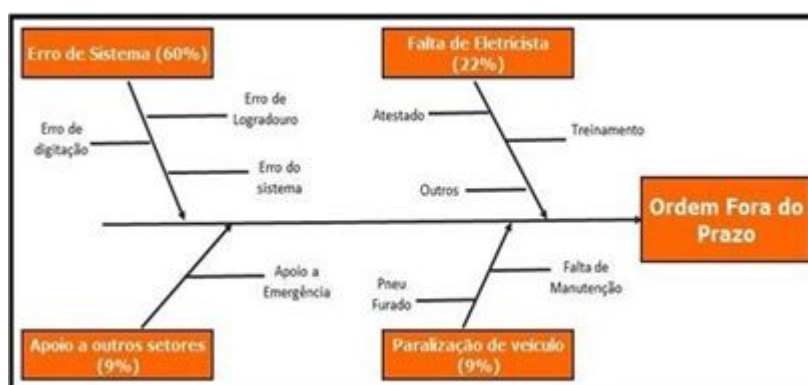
Erro de Sistema (60%)

Erro de Logradouro

Erro de digitação

Erro do sistema

Falta de Eletricista (22%)

Atestado

Treinamento

Outros

Ordem Fora do Prazo

Apoio a Emergência

Pneu Furado

Falta de Manutenção

Apoio a outros setores (9%)

Paralização de veículo (9%)